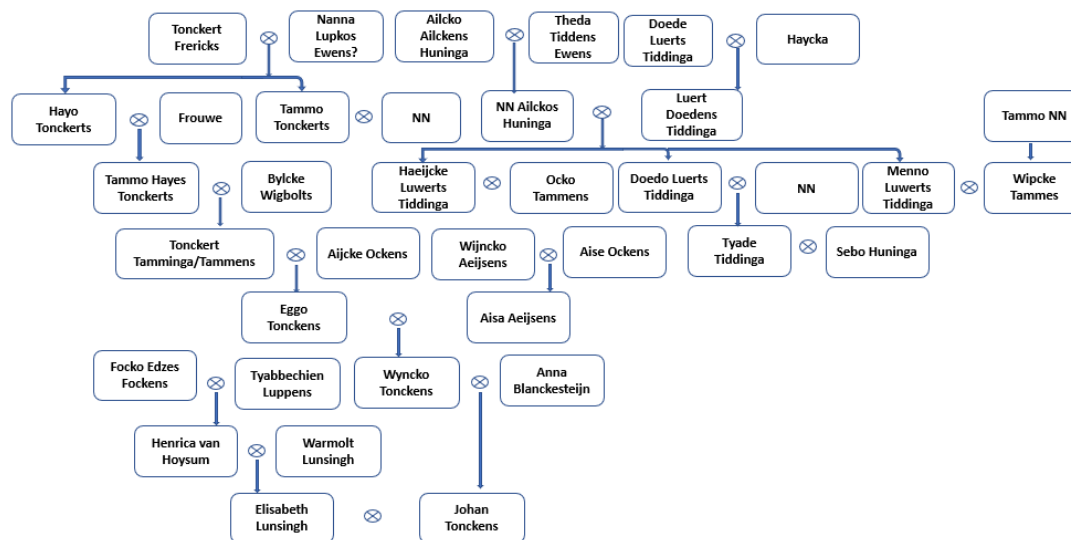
Tonckert Frericks
Nanna Lupkos Ewens?
Ailcko Ailckens Huninga
Theda Tiddens Ewens
Doede Luerts Tiddinga
Haycka

Hayo Tonckerts
Frouwe
Tammo Tonckerts
NN
NN Ailckos Huninga
Luert Doedens Tiddinga
Tammo NN

Tammo Hayes Tonckerts
Bylcke Wigbolts
Haeijcke Luwerts Tiddinga
Ocko Tammens
Doedo Luerts Tiddinga
NN
Menno Luwerts Tiddinga
Wipcke Tammes

Tonckert Tamminga/Tammens
Aijcke Ockens
Wijncko Aeijsens
Aise Ockens
Tyade Tiddinga
Sebo Huninga

Eggo Tonckens
Aisa Aeijsens

Focko Edzes Fockens
Tyabbechien Luppens
Wyncko Tonckens
Anna Blanckesteijn

Henrica van Hoysum
Warmolt Lunsingh

Elisabeth Lunsingh
Johan Tonckens